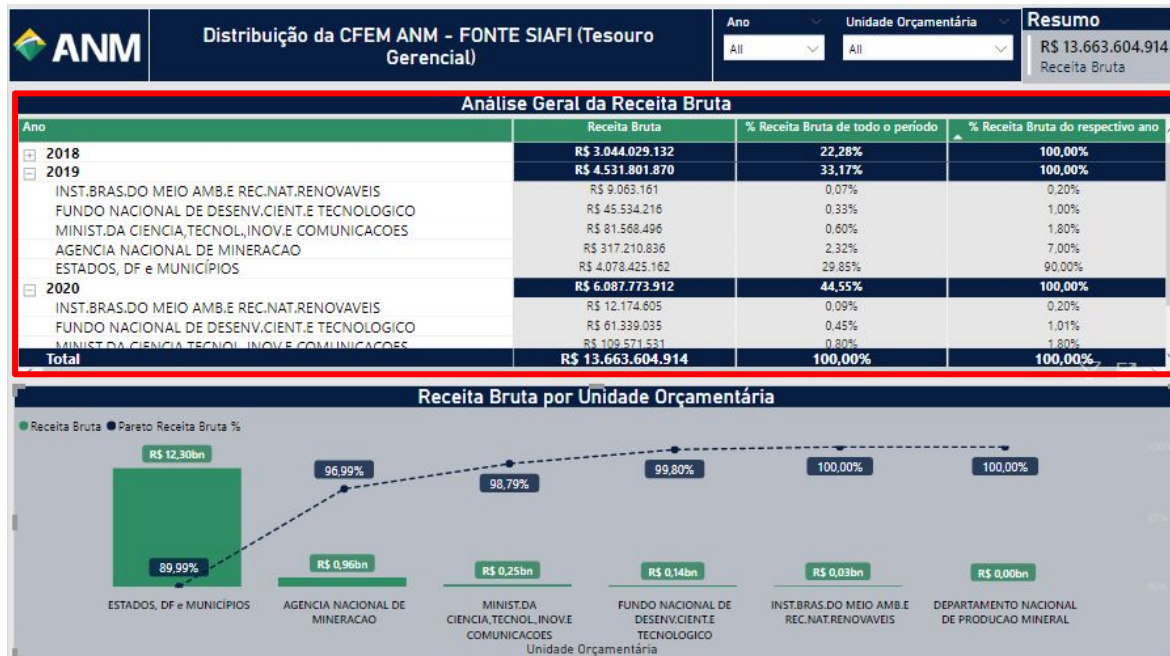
ANM

Distribuição da CFEM ANM - FONTE SIAFI (Tesouro Gerencial)

Ano
All

Unidade Orçamentária
All

Resumo
R$ 13.663.604.914
Receita Bruta

Análise Geral da Receita Bruta

| Ano | Receita Bruta | % Receita Bruta de todo o período | % Receita Bruta do respectivo ano |
|---|---|---|---|
| 2018 | R$ 3.044.029.132 | 22,28% | 100,00% |
| 2019 | R$ 4.531.801.870 | 33,17% | 100,00% |
| INST.BRAS.DO MEIO AMB.E REC.NAT.RENOVAVEIS | R$ 9.063.161 | 0,07% | 0,20% |
| FUNDO NACIONAL DE DESENV.CIENT.E TECNOLOGICO | R$ 45.534.216 | 0,33% | 1,00% |
| MINIST.DA CIENCIA,TECNOL.,INOV.E COMUNICACOES | R$ 81.568.496 | 0,60% | 1,80% |
| AGENCIA NACIONAL DE MINERACAO | R$ 317.210.836 | 2,32% | 7,00% |
| ESTADOS, DF e MUNICÍPIOS | R$ 4.078.425.162 | 29,85% | 90,00% |
| 2020 | R$ 6.087.773.912 | 44,55% | 100,00% |
| INST.BRAS.DO MEIO AMB.E REC.NAT.RENOVAVEIS | R$ 12.174.605 | 0,09% | 0,20% |
| FUNDO NACIONAL DE DESENV.CIENT.E TECNOLOGICO | R$ 61.339.035 | 0,45% | 1,01% |
| MINIST.DA CIENCIA,TECNOL.,INOV.E COMUNICACOES | R$ 109.571.531 | 0,80% | 1,80% |
| Total | R$ 13.663.604.914 | 100,00% | 100,00% |

Receita Bruta por Unidade Orçamentária

Receita Bruta  Pareto Receita Bruta %

R$ 12,30bn
89,99%
96,99%
R$ 0,96bn
98,79%
R$ 0,25bn
99,80%
R$ 0,14bn
100,00%
R$ 0,03bn
100,00%
R$ 0,00bn

ESTADOS, DF e MUNICÍPIOS
AGENCIA NACIONAL DE MINERACAO
MINIST.DA CIENCIA,TECNOL.,INOV.E COMUNICACOES
FUNDO NACIONAL DE DESENV.CIENT.E TECNOLOGICO
INST.BRAS.DO MEIO AMB.E REC.NAT.RENOVAVEIS
DEPARTAMENTO NACIONAL DE PRODUCAO MINERAL

Unidade Orçamentária